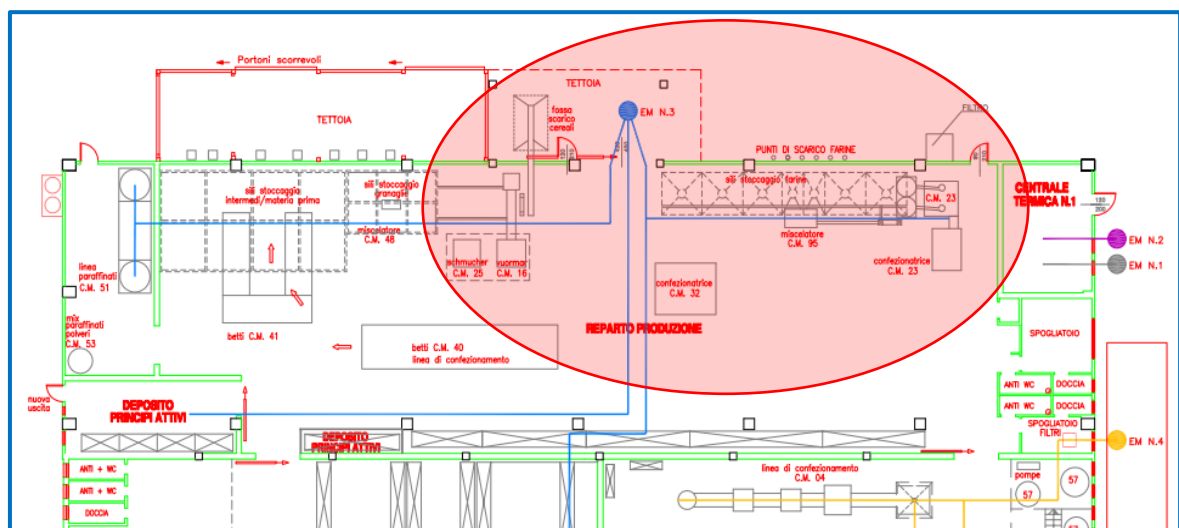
Portoni scorrevoli

TETTOIA

TETTOIA

fossa scarico cereali

EM N.3

FILTRO

PUNTI DI SCARICO FARINE

silos stoccaggio farine

C.M. 23

CENTRALE TERMICA N.1

silos stoccaggio intermedi/materie prime

silos stoccaggio granaglie

miscelatore C.M. 48

schmucher C.M. 25

vuormar C.M. 16

miscelatore C.M. 95

confezionatrice C.M. 23

EM N.2

EM N.1

linea paraffinati C.M. 51

confezionatrice C.M. 32

REPARTO PRODUZIONE

mix paraffinati polveri C.M. 53

betti C.M. 41

betti C.M. 40 linea di confezionamento

SPOGLIATOIO

nuova uscita

DEPOSITO PRINCIPI ATTIVI

ANTI WC

DOCCIA

ANTI WC

DOCCIA

DEPOSITO PRINCIPI ATTIVI

SPOGLIATOIO FILTRI

EM N.4

ANTI + WC

ANTI + WC

DOCCIA

linea di confezionamento C.M. 04

pompe

57

57